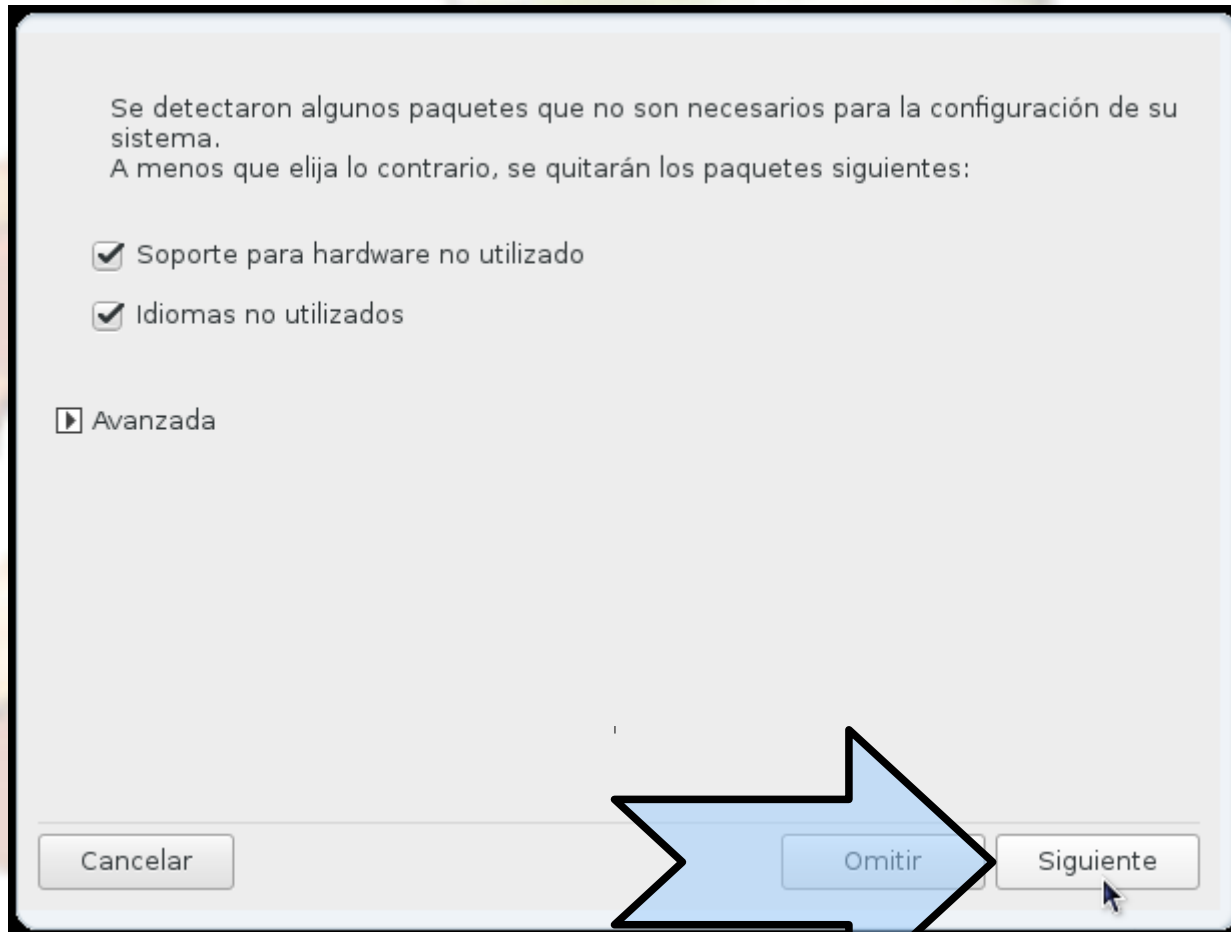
Se detectaron algunos paquetes que no son necesarios para la configuración de su sistema.
A menos que elija lo contrario, se quitarán los paquetes siguientes:

Soporte para hardware no utilizado

Idiomas no utilizados

Avanzada

Cancelar

Omitir

Siguiente